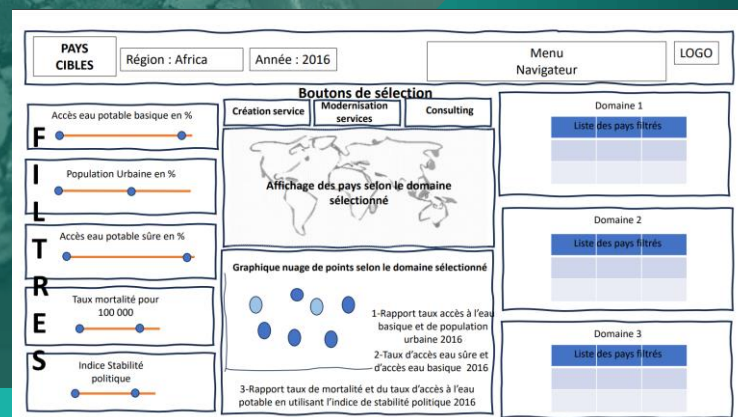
PAYS CIBLES

Région : Africa

Année : 2016

Menu Navigateur

LOGO

Boutons de sélection

Création service

Modernisation services

Consulting

F I L T R E S

Accès eau potable basique en %

Population Urbaine en %

Accès eau potable sûre en %

Taux mortalité pour 100 000

Indice Stabilité politique

Affichage des pays selon le domaine sélectionné

Graphique nuage de points selon le domaine sélectionné

1-Rapport taux accès à l'eau basique et de population urbaine 2016

2-Taux d'accès eau sûre et d'accès eau basique 2016

3-Rapport taux de mortalité et du taux d'accès à l'eau potable en utilisant l'indice de stabilité politique 2016

Domaine 1

Liste des pays filtrés

Domaine 2

Liste des pays filtrés

Domaine 3

Liste des pays filtrés